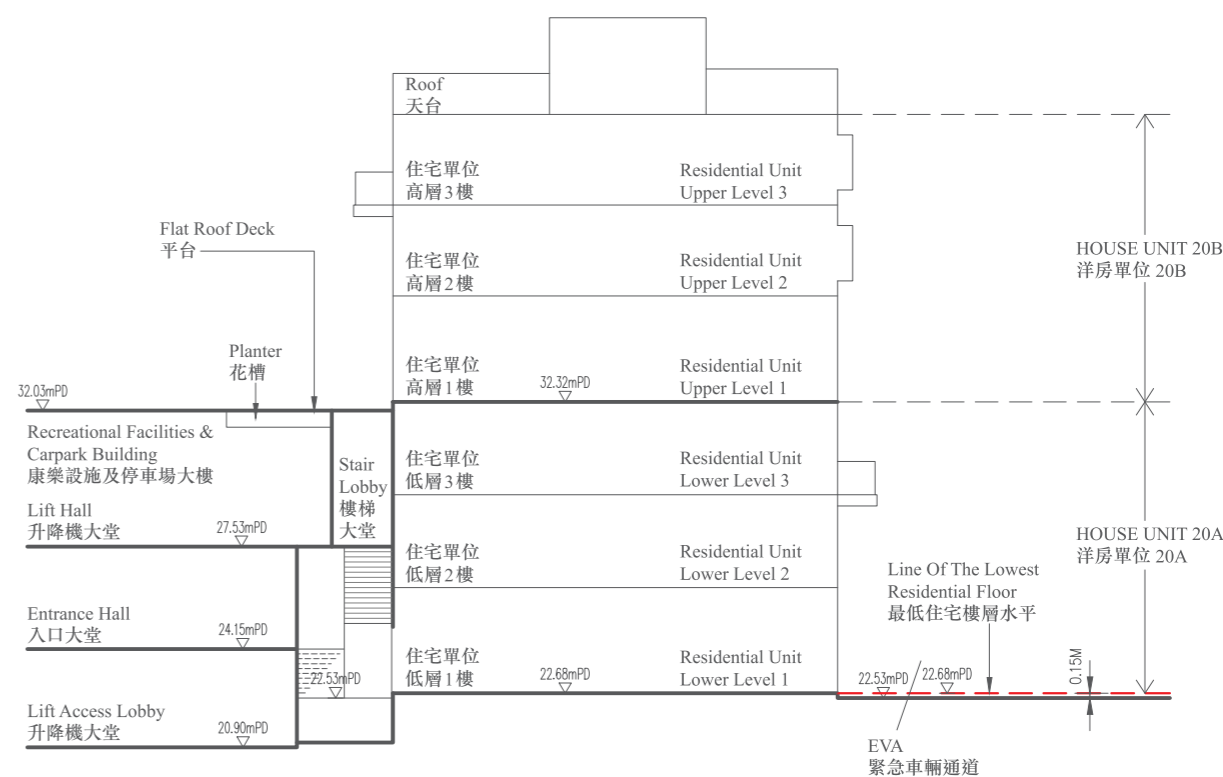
Roof
天台

住宅單位
高層 3 樓

Residential Unit
Upper Level 3

Flat Roof Deck
平台

住宅單位
高層 2 樓

Residential Unit
Upper Level 2

HOUSE UNIT 20B
洋房單位 20B

Planter
花槽

32.03mPD

住宅單位
高層 1 樓

32.32mPD

Residential Unit
Upper Level 1

Recreational Facilities & Carpark Building
康樂設施及停車場大樓

Stair Lobby
樓梯大堂

住宅單位
低層 3 樓

Residential Unit
Lower Level 3

Lift Hall
升降機大堂

27.53mPD

住宅單位
低層 2 樓

Residential Unit
Lower Level 2

HOUSE UNIT 20A
洋房單位 20A

Line Of The Lowest Residential Floor
最低住宅樓層水平

Entrance Hall
入口大堂

24.15mPD

22.53mPD

住宅單位
低層 1 樓

22.68mPD

Residential Unit
Lower Level 1

22.53mPD

22.68mPD

0.15M

Lift Access Lobby
升降機大堂

20.90mPD

EVA
緊急車輛通道